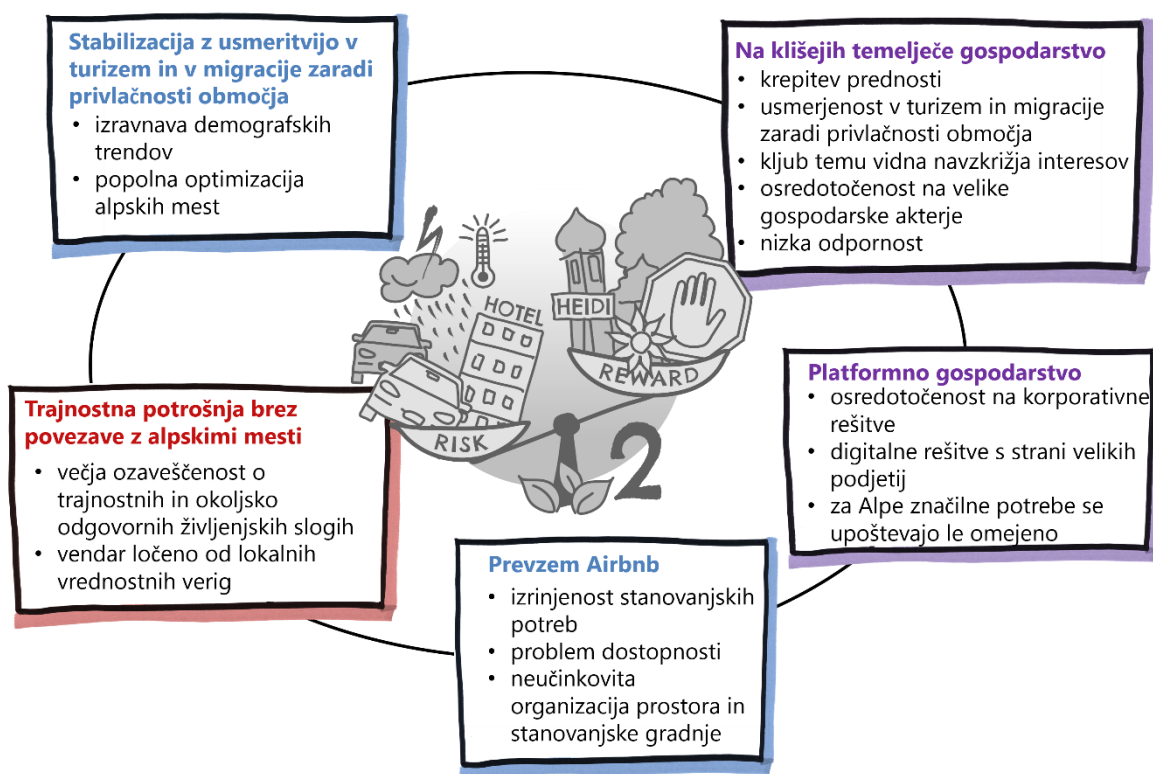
Stabilizacija z usmeritvijo v turizem in v migracije zaradi privlačnosti območja
• izravnava demografskih trendov
• popolna optimizacija alpskih mest

Na klišejih temelječe gospodarstvo
• krepitev prednosti
• usmerjenost v turizem in migracije zaradi privlačnosti območja
• kljub temu vidna navzkrižja interesov
• osredotočenost na velike gospodarske akterje
• nizka odpornost

HOTEL

HEIDI

REWARD

RISK

2

Platformno gospodarstvo
• osredotočenost na korporativne rešitve
• digitalne rešitve s strani velikih podjetij
• za Alpe značilne potrebe se upoštevajo le omejeno

Trajnostna potrošnja brez povezave z alpskimi mesti
• večja ozaveščenost o trajnostnih in okoljsko odgovornih življenjskih slogih
• vendar ločeno od lokalnih vrednostnih verig

Prevzem Airbnb
• izrinjenost stanovanjskih potreb
• problem dostopnosti
• neučinkovita organizacija prostora in stanovanjske gradnje